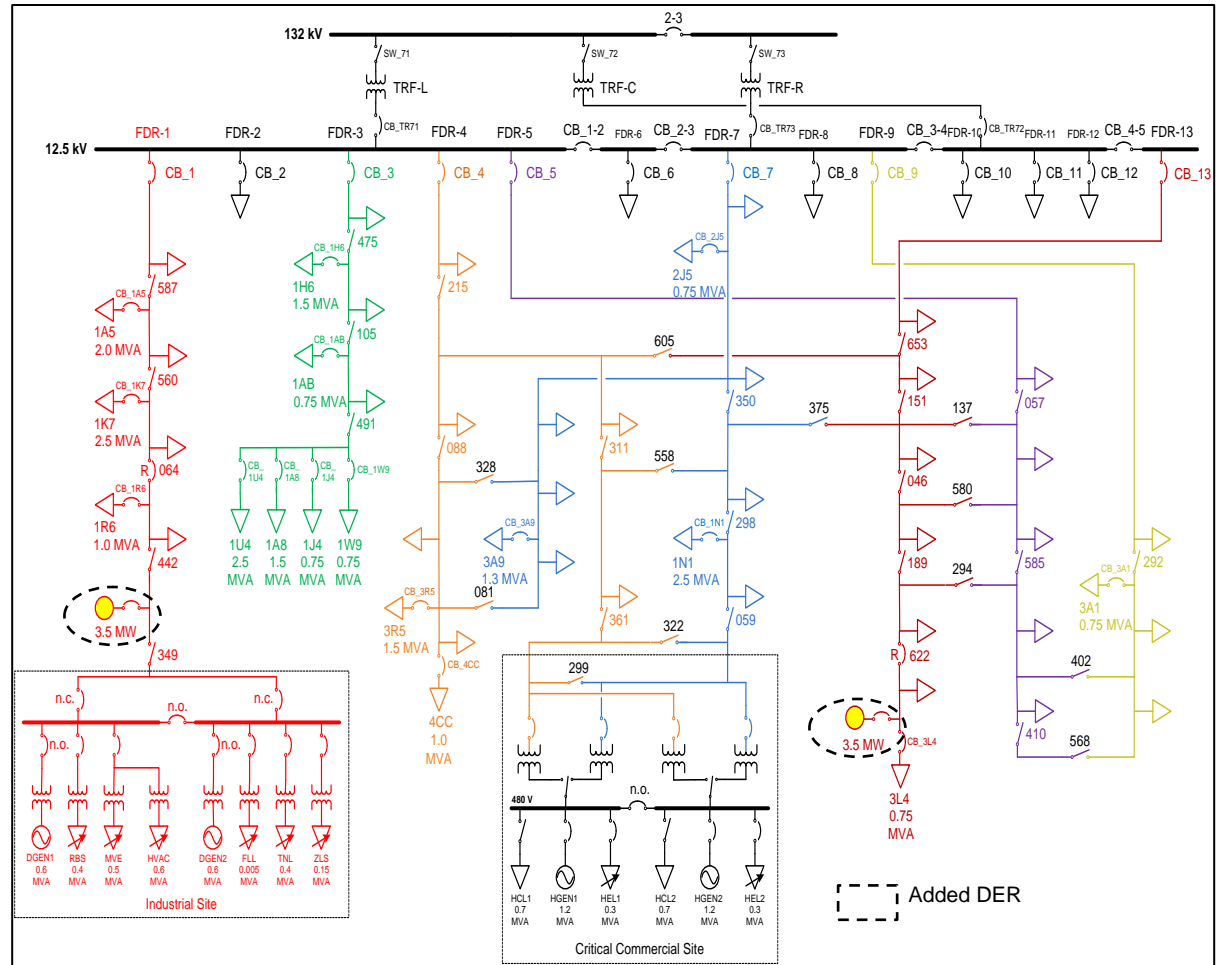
132 kV
2-3
SW_71
SW_72
SW_73
TRF-L
TRF-C
TRF-R
CB_TR71
CB_TR73
CB_TR72
12.5 kV
FDR-1
FDR-2
FDR-3
FDR-4
FDR-5
CB_1-2
FDR-6
CB_2-3
FDR-7
FDR-8
FDR-9
CB_3-4
FDR-10
FDR-11
FDR-12
CB_4-5
FDR-13
CB_1
CB_2
CB_3
CB_4
CB_5
CB_6
CB_7
CB_8
CB_9
CB_10
CB_11
CB_12
CB_13
587
CB_1A5
1A5
2.0 MVA
560
CB_1K7
1K7
2.5 MVA
R
064
CB_1R6
1R6
1.0 MVA
442
3.5 MW
349
475
CB_1H6
1H6
1.5 MVA
105
CB_1AB
1AB
0.75 MVA
491
CB_1U4
CB_1A8
CB_1J4
CB_1W9
1U4
2.5 MVA
1A8
1.5 MVA
1J4
0.75 MVA
1W9
0.75 MVA
215
605
088
328
311
558
CB_3A9
3A9
1.3 MVA
CB_3R5
3R5
1.5 MVA
081
361
322
CB_4CC
4CC
1.0 MVA
299
CB_2J5
2J5
0.75 MVA
350
375
CB_1N1
1N1
2.5 MVA
298
059
653
151
137
057
046
580
189
294
585
R
622
3.5 MW
CB_3L4
3L4
0.75 MVA
402
410
568
CB_3A1
3A1
0.75 MVA
292
n.c.
n.o.
n.c.
n.o.
n.o.
DGEN1 0.6 MVA
RBS 0.4 MVA
MVE 0.5 MVA
HVAC 0.6 MVA
DGEN2 0.6 MVA
FLL 0.005 MVA
TNL 0.4 MVA
ZLS 0.15 MVA
Industrial Site
480 V
n.o.
HCL1 0.7 MVA
HGEN1 1.2 MVA
HEL1 0.3 MVA
HCL2 0.7 MVA
HGEN2 1.2 MVA
HEL2 0.3 MVA
Critical Commercial Site
Added DER